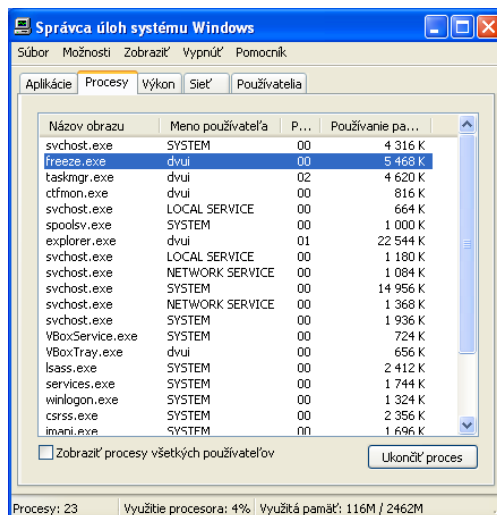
Správca úloh systému Windows

Súbor Možnosti Zobraziť Vypnúť Pomocník

Aplikácie | Procesy | Výkon | Sieť | Používatelia

| Názov obrazu | Meno používateľa | P... | Používanie pa... |
|---|---|---|---|
| svchost.exe | SYSTEM | 00 | 4 316 K |
| freeze.exe | dvui | 00 | 5 468 K |
| taskmgr.exe | dvui | 02 | 4 620 K |
| ctfmon.exe | dvui | 00 | 816 K |
| svchost.exe | LOCAL SERVICE | 00 | 664 K |
| spoolsv.exe | SYSTEM | 00 | 1 000 K |
| explorer.exe | dvui | 01 | 22 544 K |
| svchost.exe | LOCAL SERVICE | 00 | 1 180 K |
| svchost.exe | NETWORK SERVICE | 00 | 1 084 K |
| svchost.exe | SYSTEM | 00 | 14 956 K |
| svchost.exe | NETWORK SERVICE | 00 | 1 368 K |
| svchost.exe | SYSTEM | 00 | 1 936 K |
| VBoxService.exe | SYSTEM | 00 | 724 K |
| VBoxTray.exe | dvui | 00 | 656 K |
| lsass.exe | SYSTEM | 00 | 2 412 K |
| services.exe | SYSTEM | 00 | 1 744 K |
| winlogon.exe | SYSTEM | 00 | 1 324 K |
| csrss.exe | SYSTEM | 00 | 2 356 K |
| imapi.exe | SYSTEM | 00 | 1 696 K |

Zobraziť procesy všetkých používateľov

Ukončiť proces

Procesy: 23 | Využitie procesora: 4% | Využitá pamäť: 116M / 2462M